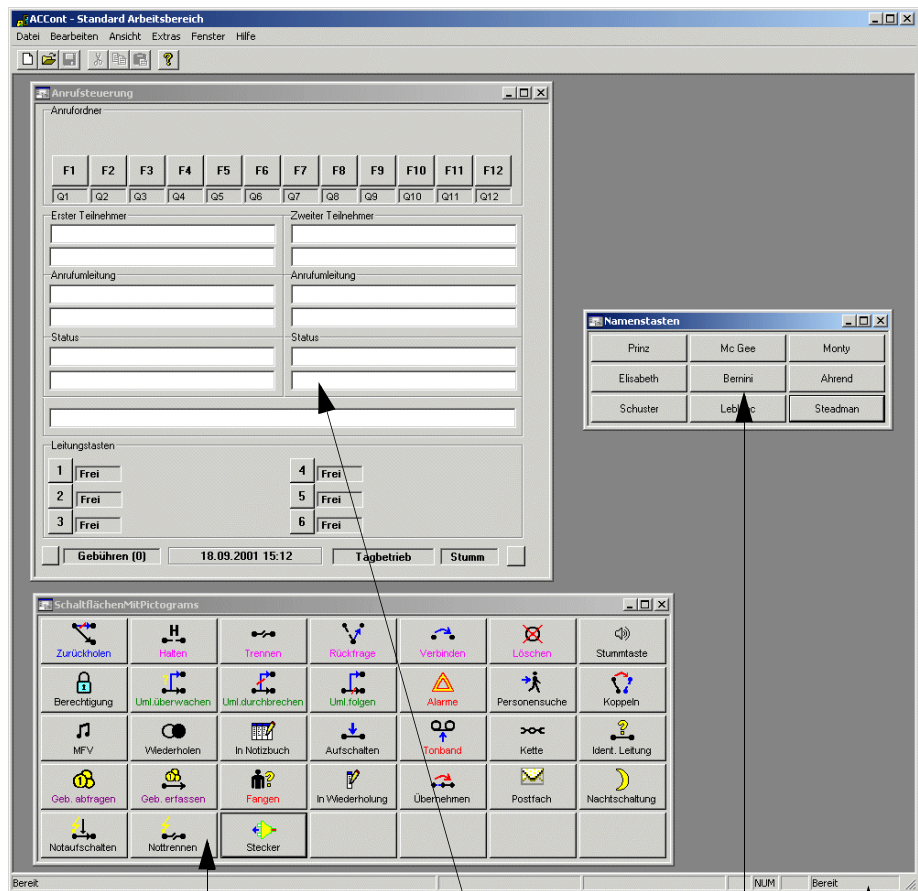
ACCont - Standard Arbeitsbereich

Datei Bearbeiten Ansicht Extras Fenster Hilfe

Anrufsteuerung

Anrufordner

| F1 | F2 | F3 | F4 | F5 | F6 | F7 | F8 | F9 | F10 | F11 | F12 |
|---|---|---|---|---|---|---|---|---|---|---|---|
| Q1 | Q2 | Q3 | Q4 | Q5 | Q6 | Q7 | Q8 | Q9 | Q10 | Q11 | Q12 |

Erster Teilnehmer

Zweiter Teilnehmer

Anrufumleitung

Anrufumleitung

Status

Status

Leitungstasten

1 Frei
2 Frei
3 Frei
4 Frei
5 Frei
6 Frei

Gebühren (0) 18.09.2001 15:12 Tagbetrieb Stumm

Namenstasten

| Prinz | Mc Gee | Monty |
|---|---|---|
| Elisabeth | Bernini | Ahrend |
| Schuster | Leblanc | Steadman |

SchaltflächenMitPictograms

| Zurückholen | Halten | Trennen | Rückfrage | Verbinden | Löschen | Stummtaste |
|---|---|---|---|---|---|---|
| Berechtigung | Uml.überwachen | Uml.durchbrechen | Uml.folgen | Alarme | Personensuche | Koppeln |
| MFV | Wiederholen | In Notizbuch | Aufschalten | Tonband | Kette | Ident. Leitung |
| Geb. abfragen | Geb. erfassen | Fangen | In Wiederholung | Übernehmen | Postfach | Nachtschaltung |
| Notaufschalten | Nottrennen | Stecker | | | | |

Bereit NUM Bereit